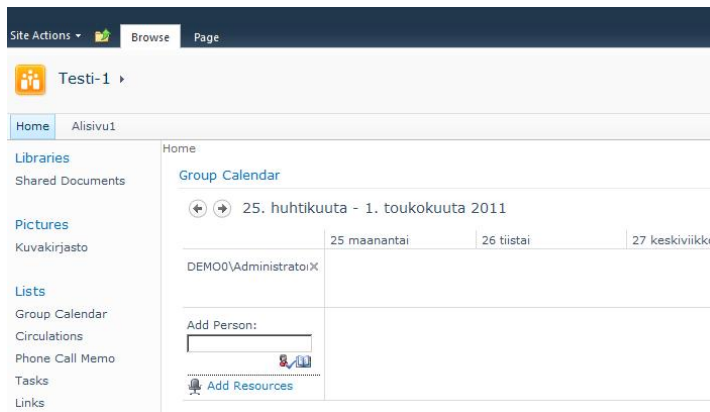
Site Actions ▾ Browse Page

Testi-1 ›

Home Alisivu1

Libraries
Shared Documents

Pictures
Kuvakirjasto

Lists
Group Calendar
Circulations
Phone Call Memo
Tasks
Links

Home

Group Calendar

25. huhtikuuta - 1. toukokuuta 2011

| | 25 maanantai | 26 tiistai | 27 keskiviikk |
|---|---|---|---|
| DEMO0\Administrato ✕ | | | |
| Add Person: | | | |

Add Resources